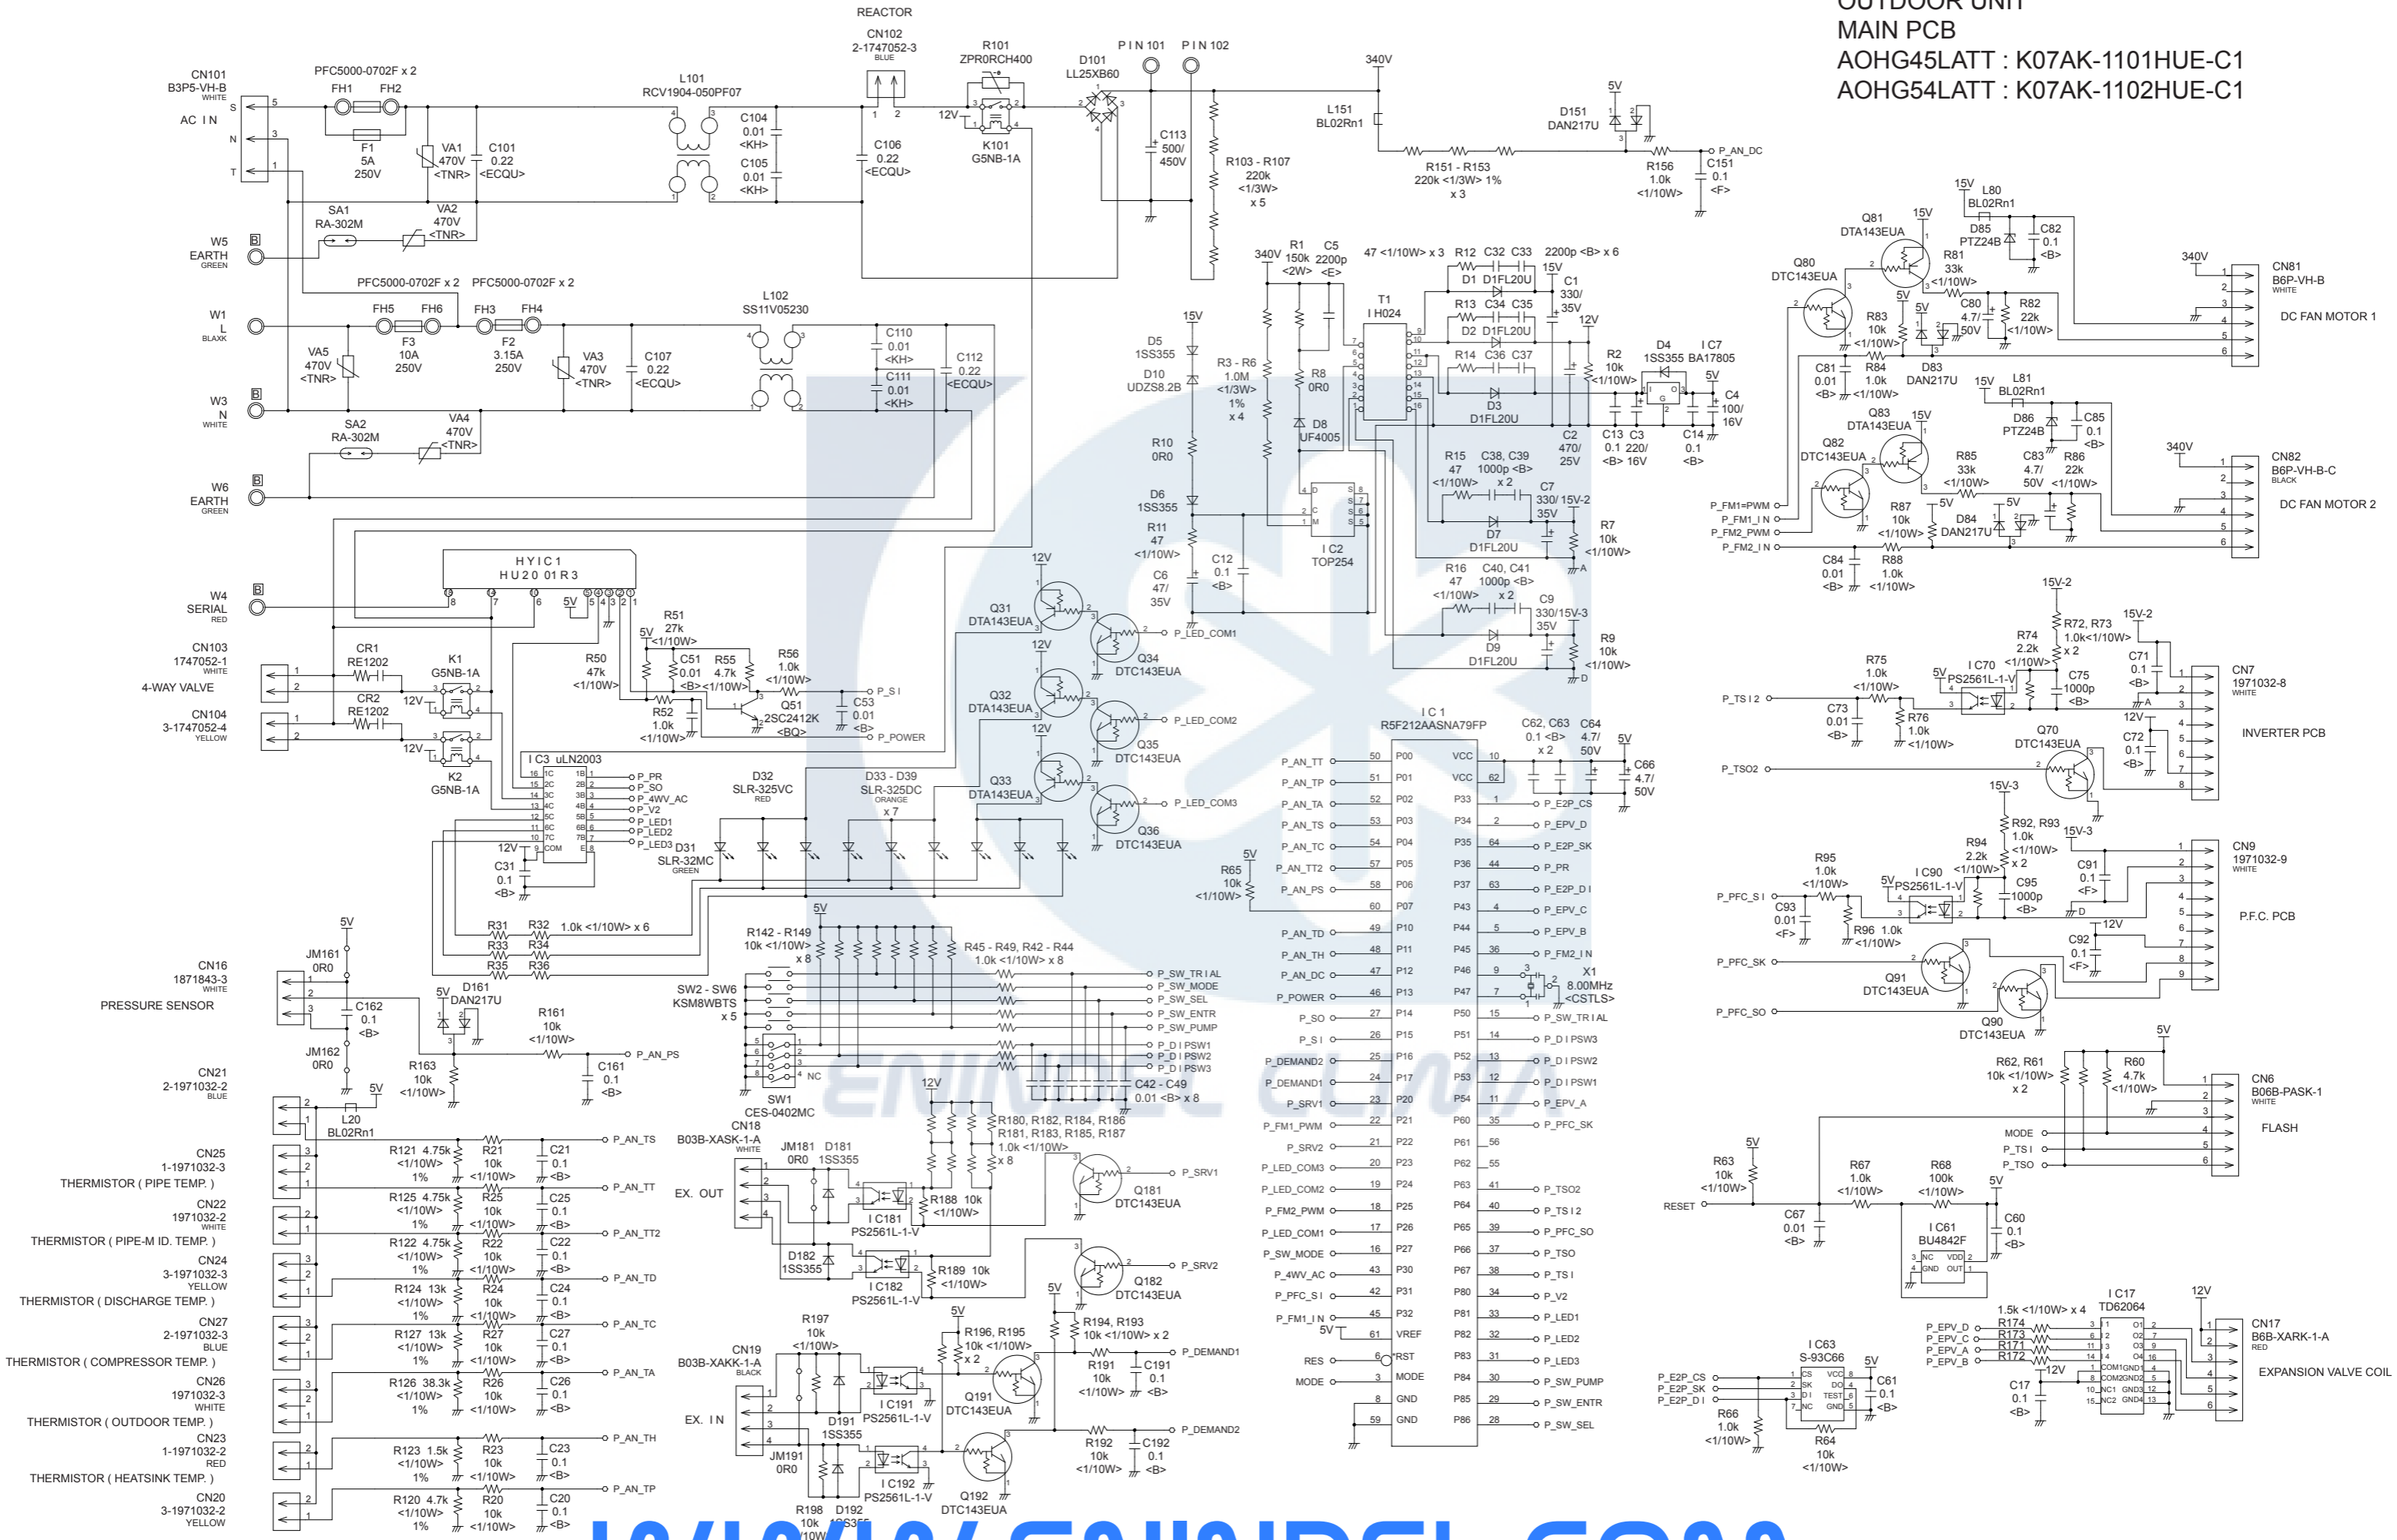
OUTDOOR UNIT
MAIN PCB
AOHG45LATT : K07AK-1101HUE-C1
AOHG54LATT : K07AK-1102HUE-C1

REACTOR
CN102
2-1747052-3
BLUE

CN101
B3P5-VH-B
WHITE
AC IN
S
N
T

PFC5000-0702F x 2
FH1 FH2
F1
5A
250V
VA1
470V
<TNR>
C101
0.22
<ECQU>

L101
RCV1904-050PF07
C104
0.01
<KH>
C105
0.01
<KH>
C106
0.22
<ECQU>

R101
ZPR0RCH400
12V
K101
G5NB-1A
D101
LL25XB60
PIN101 PIN102
C113
500/
450V
R103 - R107
220k
<1/3W>
x 5
340V
L151
BL02Rn1
D151
DAN217U
5V
R151 - R153
220k <1/3W> 1%
x 3
R156
1.0k
<1/10W>
C151
0.1
<F>
P_AN_DC

SA1
RA-302M
VA2
470V
<TNR>
W5
EARTH
GREEN

PFC5000-0702F x 2 PFC5000-0702F x 2
L102
SS11V05230
W1
L
BLAXK
FH5 FH6 FH3 FH4
F3
10A
250V
F2
3.15A
250V
VA5
470V
<TNR>
VA3
470V
<TNR>
C107
0.22
<ECQU>
C110
0.01
<KH>
C111
0.01
<KH>
C112
0.22
<ECQU>
W3
N
WHITE
SA2
RA-302M
VA4
470V
<TNR>
W6
EARTH
GREEN

HYIC1
HU20 01R3
W4
SERIAL
RED
5V
CN103
1747052-1
WHITE
4-WAY VALVE
CR1
RE1202
K1
G5NB-1A
CR2
RE1202
12V
CN104
3-1747052-4
YELLOW
12V
K2
G5NB-1A
R51
27k
5V <1/10W>
R50
47k
<1/10W>
C51
0.01
<B>
R55
4.7k
<1/10W>
R56
1.0k
<1/10W>
P_SI
R52
1.0k
<1/10W>
Q51
2SC2412K
<BQ>
C53
0.01
<B>
P_POWER

IC3 uLN2003
P_PR
P_SO
P_4WV_AC
P_V2
P_LED1
P_LED2
P_LED3
12V
C31
0.1
<B>
D32
SLR-325VC
RED
D33 - D39
SLR-325DC
ORANGE
x 7
D31
SLR-32MC
GREEN

12V
Q31
DTA143EUA
Q34
DTC143EUA
P_LED_COM1
12V
Q32
DTA143EUA
Q35
DTC143EUA
P_LED_COM2
12V
Q33
DTA143EUA
Q36
DTC143EUA
P_LED_COM3

15V
D5
1SS355
D10
UDZS8.2B
R3 - R6
1.0M
<1/3W>
1%
x 4
R10
0R0
D6
1SS355
R11
47
<1/10W>
C6
47/
35V
C12
0.1
<B>
340V
R1
150k
<2W>
C5
2200p
<E>
R8
0R0
D8
UF4005
IC2
TOP254
T1
IH024
47 <1/10W> x 3 R12 C32 C33 2200p <B> x 6
D1 D1FL20U
R13 C34 C35
D2 D1FL20U
R14 C36 C37
D3
D1FL20U
15V
C1
330/
35V
12V
R2
10k
<1/10W>
D4
1SS355
IC7
BA17805
5V
C4
100/
16V
C2
470/
25V
C13
0.1
<B>
C3
220/
16V
C14
0.1
<B>
R15
47
<1/10W>
C38, C39
1000p <B>
x 2
C7
330/ 15V-2
35V
D7
D1FL20U
R7
10k
<1/10W>
A
R16
47
<1/10W>
C40, C41
1000p <B>
x 2
C9
330/15V-3
35V
D9
D1FL20U
R9
10k
<1/10W>
D

IC1
R5F212AASNA79FP
C62, C63
0.1 <B>
x 2
C64
4.7/
50V
5V
C66
4.7/
50V
5V
R65
10k
<1/10W>

| | | | |
|---|---|---|---|
| P_AN_TT | 50 P00 | VCC 10 | |
| P_AN_TP | 51 P01 | VCC 62 | |
| P_AN_TA | 52 P02 | P33 1 | P_E2P_CS |
| P_AN_TS | 53 P03 | P34 2 | P_EPV_D |
| P_AN_TC | 54 P04 | P35 64 | P_E2P_SK |
| P_AN_TT2 | 57 P05 | P36 44 | P_PR |
| P_AN_PS | 58 P06 | P37 63 | P_E2P_DI |
| | 60 P07 | P43 4 | P_EPV_C |
| P_AN_TD | 49 P10 | P44 5 | P_EPV_B |
| P_AN_TH | 48 P11 | P45 36 | P_FM2_IN |
| P_AN_DC | 47 P12 | P46 9 | |
| P_POWER | 46 P13 | P47 7 | |
| P_SO | 27 P14 | P50 15 | P_SW_TRIAL |
| P_SI | 26 P15 | P51 14 | P_DIPSW3 |
| P_DEMAND2 | 25 P16 | P52 13 | P_DIPSW2 |
| P_DEMAND1 | 24 P17 | P53 12 | P_DIPSW1 |
| P_SRV1 | 23 P20 | P54 11 | P_EPV_A |
| P_FM1_PWM | 22 P21 | P60 35 | P_PFC_SK |
| P_SRV2 | 21 P22 | P61 56 | |
| P_LED_COM3 | 20 P23 | P62 55 | |
| P_LED_COM2 | 19 P24 | P63 41 | P_TSO2 |
| P_FM2_PWM | 18 P25 | P64 40 | P_TSI2 |
| P_LED_COM1 | 17 P26 | P65 39 | P_PFC_SO |
| P_SW_MODE | 16 P27 | P66 37 | P_TSO |
| P_4WV_AC | 43 P30 | P67 38 | P_TSI |
| P_PFC_SI | 42 P31 | P80 34 | P_V2 |
| P_FM1_IN | 45 P32 | P81 33 | P_LED1 |
| 5V | 61 VREF | P82 32 | P_LED2 |
| RES | 6 RST | P83 31 | P_LED3 |
| MODE | 3 MODE | P84 30 | P_SW_PUMP |
| | 8 GND | P85 29 | P_SW_ENTR |
| | 59 GND | P86 28 | P_SW_SEL |

X1
8.00MHz
<CSTLS>

5V
R142 - R149
10k <1/10W>
x 8
R45 - R49, R42 - R44
1.0k <1/10W> x 8
SW2 - SW6
KSM8WBTS
x 5
P_SW_TRIAL
P_SW_MODE
P_SW_SEL
P_SW_ENTR
P_SW_PUMP
P_DIPSW1
P_DIPSW2
P_DIPSW3
NC
SW1
CES-0402MC
C42 - C49
0.01 <B> x 8
R31 R32 1.0k <1/10W> x 6
R33 R34
R35 R36

5V
CN16
1873843-3
WHITE
PRESSURE SENSOR
JM161
0R0
5V
D161
DAN217U
C162
0.1
<B>
R161
10k
<1/10W>
P_AN_PS
JM162
0R0
R163
10k
<1/10W>
C161
0.1
<B>

CN21
2-1971032-2
BLUE
5V
L20
BL02Rn1
CN25
1-1971032-3
THERMISTOR ( PIPE TEMP. )
R121 4.75k <1/10W> 1%
R21 10k <1/10W>
C21 0.1 <B>
P_AN_TS
CN22
1971032-2
WHITE
THERMISTOR ( PIPE-M ID. TEMP. )
R125 4.75k <1/10W> 1%
R25 10k <1/10W>
C25 0.1 <B>
P_AN_TT
R122 4.75k <1/10W> 1%
R22 10k <1/10W>
C22 0.1 <B>
P_AN_TT2
CN24
3-1971032-3
YELLOW
THERMISTOR ( DISCHARGE TEMP. )
R124 13k <1/10W> 1%
R24 10k <1/10W>
C24 0.1 <B>
P_AN_TD
CN27
2-1971032-3
BLUE
THERMISTOR ( COMPRESSOR TEMP. )
R127 13k <1/10W> 1%
R27 10k <1/10W>
C27 0.1 <B>
P_AN_TC
CN26
1971032-3
WHITE
THERMISTOR ( OUTDOOR TEMP. )
R126 38.3k <1/10W> 1%
R26 10k <1/10W>
C26 0.1 <B>
P_AN_TA
CN23
1-1971032-2
RED
THERMISTOR ( HEATSINK TEMP. )
R123 1.5k <1/10W> 1%
R23 10k <1/10W>
C23 0.1 <B>
P_AN_TH
CN20
3-1971032-2
YELLOW
R120 4.7k <1/10W> 1%
R20 10k <1/10W>
C20 0.1 <B>
P_AN_TP

CN18
B03B-XASK-1-A
WHITE
EX. OUT
JM181 D181
0R0 1SS355
12V
R180, R182, R184, R186
R181, R183, R185, R187
1.0k <1/10W>
x 8
Q181
DTC143EUA
P_SRV1
IC181
PS2561L-1-V
R188 10k
<1/10W>
D182
1SS355
IC182
PS2561L-1-V
R189 10k
<1/10W>
Q182
DTC143EUA
P_SRV2
5V

CN19
B03B-XAKK-1-A
BLACK
EX. IN
R197
10k
<1/10W>
5V
R196, R195
10k <1/10W>
x 2
IC191
PS2561L-1-V
D191
1SS355
Q191
DTC143EUA
R194, R193
10k <1/10W> x 2
R191
10k
<1/10W>
C191
0.1
<B>
P_DEMAND1
JM191
0R0
IC192
PS2561L-1-V
Q192
DTC143EUA
R192
10k
<1/10W>
C192
0.1
<B>
P_DEMAND2
R198 D192
10k 1SS355
<1/10W>

15V
L80
BL02Rn1
Q81
DTA143EUA
15V
D85
PTZ24B
C82
0.1
<B>
R81
33k
<1/10W>
Q80
DTC143EUA
340V
CN81
B6P-VH-B
WHITE
DC FAN MOTOR 1
5V
C80
4.7/
50V
R82
22k
<1/10W>
5V
R83
10k
<1/10W>
C81
0.01
<B>
R84
1.0k
<1/10W>
D83
DAN217U
15V
L81
BL02Rn1
Q83
DTA143EUA
15V
D86
PTZ24B
C85
0.1
<B>
Q82
DTC143EUA
R85
33k
<1/10W>
C83
4.7/
50V
R86
22k
<1/10W>
340V
CN82
B6P-VH-B-C
BLACK
DC FAN MOTOR 2
P_FM1=PWM
P_FM1_IN
P_FM2_PWM
P_FM2_IN
5V
R87
10k
<1/10W>
D84
DAN217U
5V
C84
0.01
<B>
R88
1.0k
<1/10W>

15V-2
R72, R73
1.0k<1/10W>
x 2
15V-2
R74
2.2k
<1/10W>
R75
1.0k
<1/10W>
5V
IC70
PS2561L-1-V
C71
0.1
<B>
C75
1000p
<B>
CN7
1971032-8
WHITE
INVERTER PCB
P_TSI2
C73
0.01
<B>
R76
1.0k
<1/10W>
12V
Q70
DTC143EUA
C72
0.1
<B>
P_TSO2
A
15V-3
R92, R93
1.0k
<1/10W>
x 2
15V-3
R94
2.2k
<1/10W>
R95
1.0k
<1/10W>
5V
IC90
PS2561L-1-V
C91
0.1
<F>
C95
1000p
<B>
CN9
1971032-9
WHITE
P.F.C. PCB
P_PFC_SI
C93
0.01
<F>
R96 1.0k
<1/10W>
D
12V
C92
0.1
<F>
P_PFC_SK
Q91
DTC143EUA
P_PFC_SO
Q90
DTC143EUA

5V
R62, R61
10k <1/10W>
x 2
R60
4.7k
<1/10W>
CN6
B06B-PASK-1
WHITE
FLASH
MODE
P_TSI
P_TSO
5V
R63
10k
<1/10W>
RESET
R67
1.0k
<1/10W>
R68
100k
<1/10W>
5V
C67
0.01
<B>
IC61
BU4842F
NC VDD
GND OUT
C60
0.1
<B>

IC17
TD62064
1.5k <1/10W> x 4
P_EPV_D R174
P_EPV_C R173
P_EPV_A R171
P_EPV_B R172
12V
12V
C17
0.1
<B>
CN17
B6B-XARK-1-A
RED
EXPANSION VALVE COIL
IC63
S-93C66
5V
P_E2P_CS
P_E2P_SK
P_E2P_DI
CS VCC
SK DO
DI TEST
NC GND
C61
0.1
<B>
R66
1.0k
<1/10W>
R64
10k
<1/10W>
COM1 GND1
COM2 GND2
NC1 GND3
NC2 GND4

www.ENINDEL.com